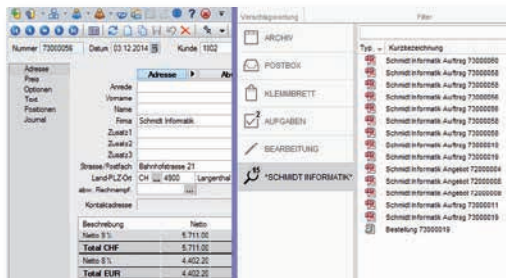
Nummer 73000056 Datum 03.12.2014 Kunde 1102

Adresse
Preis
Optionen
Text
Positionen
Journal

Adresse

Anrede
Vorname
Name
Firma Schmidt Informatik
Zusatz1
Zusatz2
Zusatz3
Strasse/Postfach Bahnhofstrasse 21
Land-PLZ-Ort CH 4900 Langenthal
abw. Rechnungsf.
Kontaktadresse

| Beschreibung | Netto |
|---|---|
| Netto 8% | 5.711.00 |
| Total CHF | 5.711.00 |
| Netto 8% | 4.402.20 |
| Total EUR | 4.402.20 |

Verschlagwortung

Filter

ARCHIV
POSTBOX
KLEMMBRETT
AUFGABEN
BEARBEITUNG
"SCHMIDT INFORMATIK"

Typ Kurzbezeichnung
Schmidt Informatik Auftrag 73000050
Schmidt Informatik Auftrag 73000058
Schmidt Informatik Auftrag 73000056
Schmidt Informatik Auftrag 73000056
Schmidt Informatik Auftrag 73000058
Schmidt Informatik Auftrag 73000058
Schmidt Informatik Auftrag 73000050
Schmidt Informatik Auftrag 73000010
Schmidt Informatik Auftrag 73000019
Schmidt Informatik Angebot 72000004
Schmidt Informatik Angebot 72000008
Schmidt Informatik Angebot 72000006
Schmidt Informatik Auftrag 73000011
Schmidt Informatik Auftrag 73000019
Bestellung 73000019